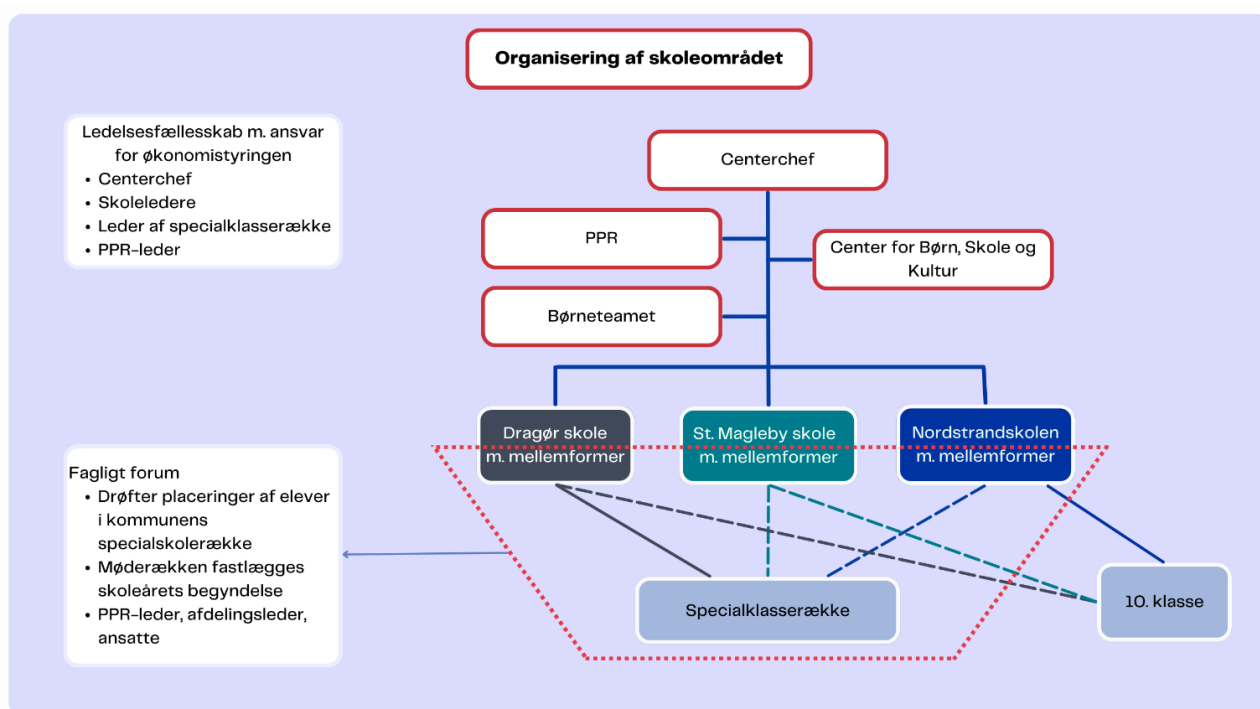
Organisering af skoleområdet

Ledelsesfællesskab m. ansvar for økonomistyringen
- Centerchef
- Skoleledere
- Leder af specialklasserække
- PPR-leder

Centerchef

PPR

Center for Børn, Skole og Kultur

Børneteamet

Dragør skole m. mellemformer

St. Magleby skole m. mellemformer

Nordstrandskolen m. mellemformer

Fagligt forum
- Drøfter placeringer af elever i kommunens specialskolerække
- Møderækken fastlægges skoleårets begyndelse
- PPR-leder, afdelingsleder, ansatte

Specialklasserække

10. klasse